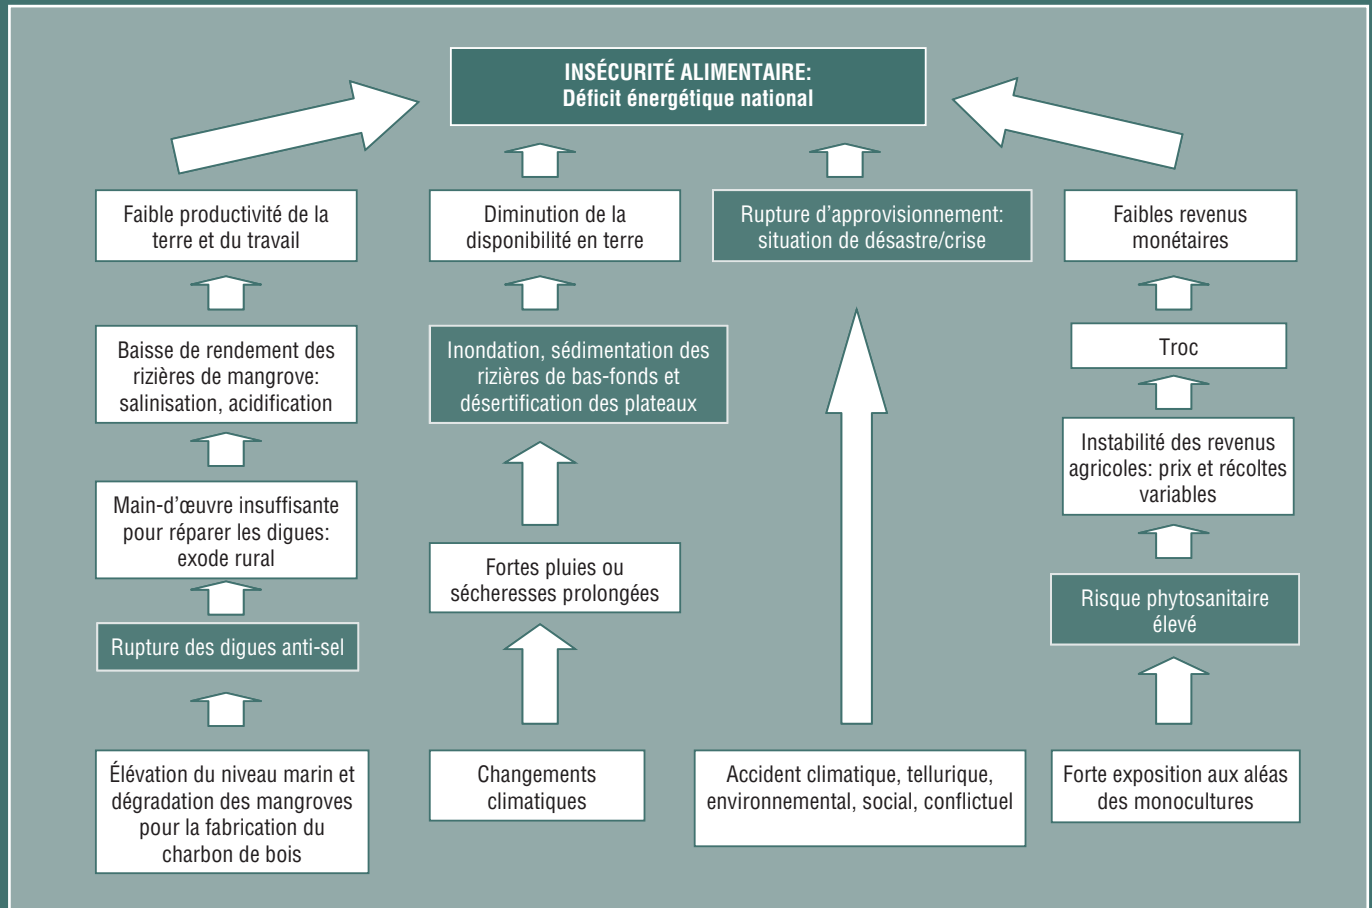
INSÉCURITÉ ALIMENTAIRE:
Déficit énergétique national

Faible productivité de la terre et du travail

Baisse de rendement des rizières de mangrove: salinisation, acidification

Main-d'œuvre insuffisante pour réparer les digues: exode rural

Rupture des digues anti-sel

Élévation du niveau marin et dégradation des mangroves pour la fabrication du charbon de bois

Diminution de la disponibilité en terre

Inondation, sédimentation des rizières de bas-fonds et désertification des plateaux

Fortes pluies ou sécheresses prolongées

Changements climatiques

Rupture d'approvisionnement: situation de désastre/crise

Accident climatique, tellurique, environnemental, social, conflictuel

Faibles revenus monétaires

Troc

Instabilité des revenus agricoles: prix et récoltes variables

Risque phytosanitaire élevé

Forte exposition aux aléas des monocultures